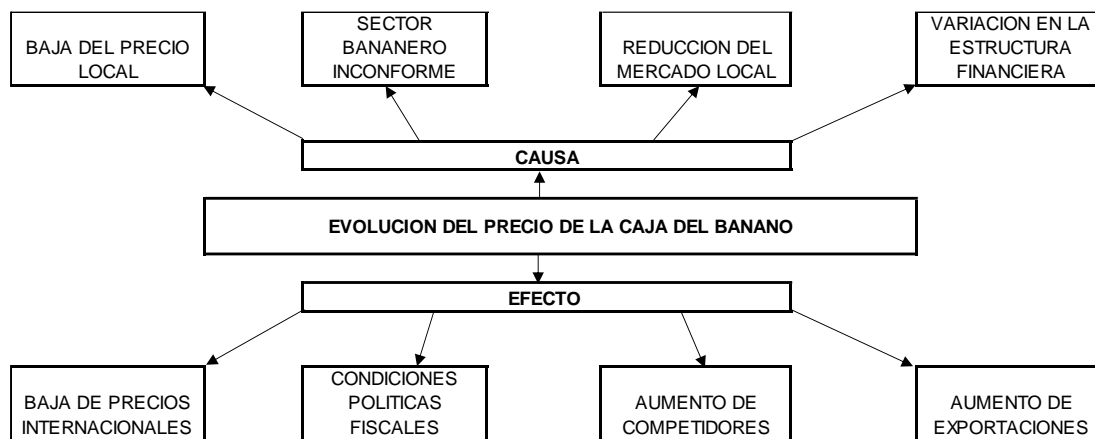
BAJA DEL PRECIO LOCAL

SECTOR BANANERO INCONFORME

REDUCCION DEL MERCADO LOCAL

VARIACION EN LA ESTRUCTURA FINANCIERA

CAUSA

EVOLUCION DEL PRECIO DE LA CAJA DEL BANANO

EFECTO

BAJA DE PRECIOS INTERNACIONALES

CONDICIONES POLITICAS FISCALES

AUMENTO DE COMPETIDORES

AUMENTO DE EXPORTACIONES